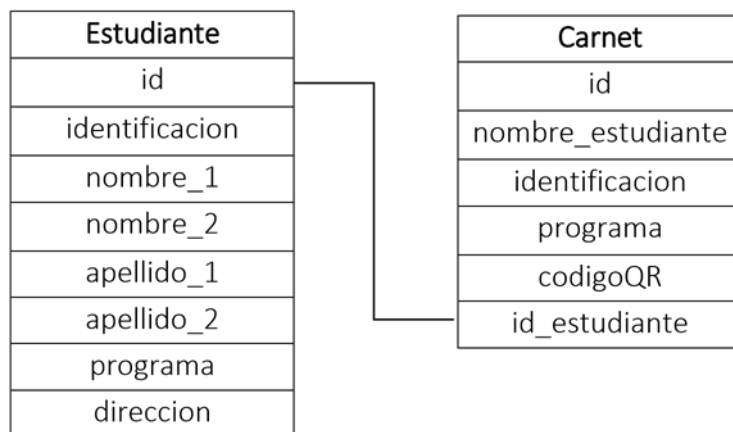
| Estudiante |
|---|
| id |
| identificacion |
| nombre_1 |
| nombre_2 |
| apellido_1 |
| apellido_2 |
| programa |
| direccion |

| Carnet |
|---|
| id |
| nombre_estudiante |
| identificacion |
| programa |
| codigoQR |
| id_estudiante |